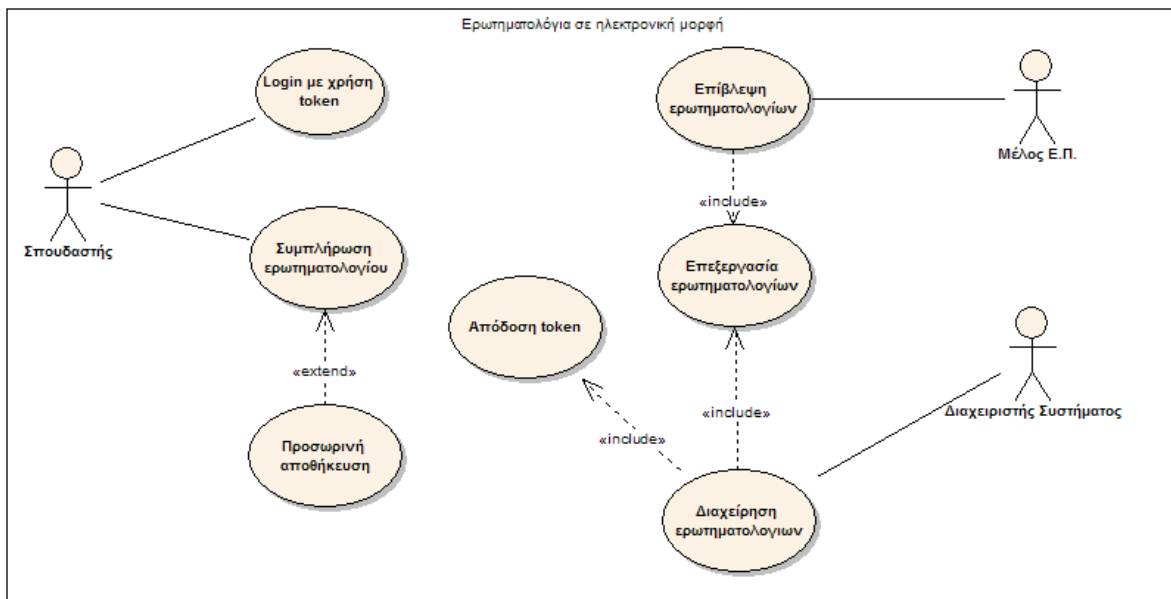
Ερωτηματολόγια σε ηλεκτρονική μορφή

Login με χρήση token

Σπουδαστής

Συμπλήρωση ερωτηματολογίου

«extend»

Προσωρινή αποθήκευση

Επίβλεψη ερωτηματολογίων

Μέλος Ε.Π.

«include»

Επεξεργασία ερωτηματολογίων

Απόδοση token

«include»

«include»

Διαχειριστής Συστήματος

Διαχείρηση ερωτηματολογιων